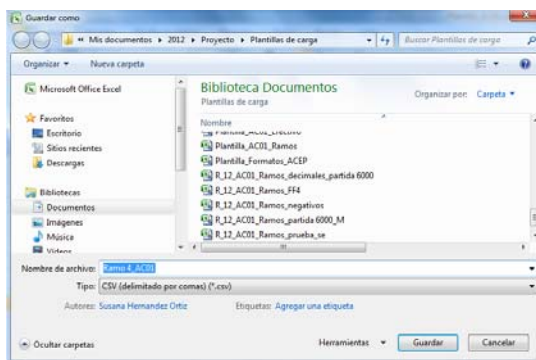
Guardar como

« Mis documentos ▸ 2012 ▸ Proyecto ▸ Plantillas de carga

Buscar Plantillas de carga

Organizar ▾ Nueva carpeta

Microsoft Office Excel

Favoritos
Escritorio
Sitios recientes
Descargas

Bibliotecas
Documentos
Imágenes
Música
Videos

Biblioteca Documentos
Plantillas de carga

Organizar por: Carpeta ▾

Nombre
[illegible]
Plantilla_AC01_Ramos
Plantilla_Formatos_ACEP
R_12_AC01_Ramos_decimales_partida 6000
R_12_AC01_Ramos_FF4
R_12_AC01_Ramos_negativos
R_12_AC01_Ramos_partida 6000_M
R_12_AC01_Ramos_prueba_se

Nombre de archivo: Ramo 4_AC01
Tipo: CSV (delimitado por comas) (*.csv)
Autores: Susana Hernandez Ortiz
Etiquetas: Agregar una etiqueta

Ocultar carpetas
Herramientas ▾
Guardar
Cancelar